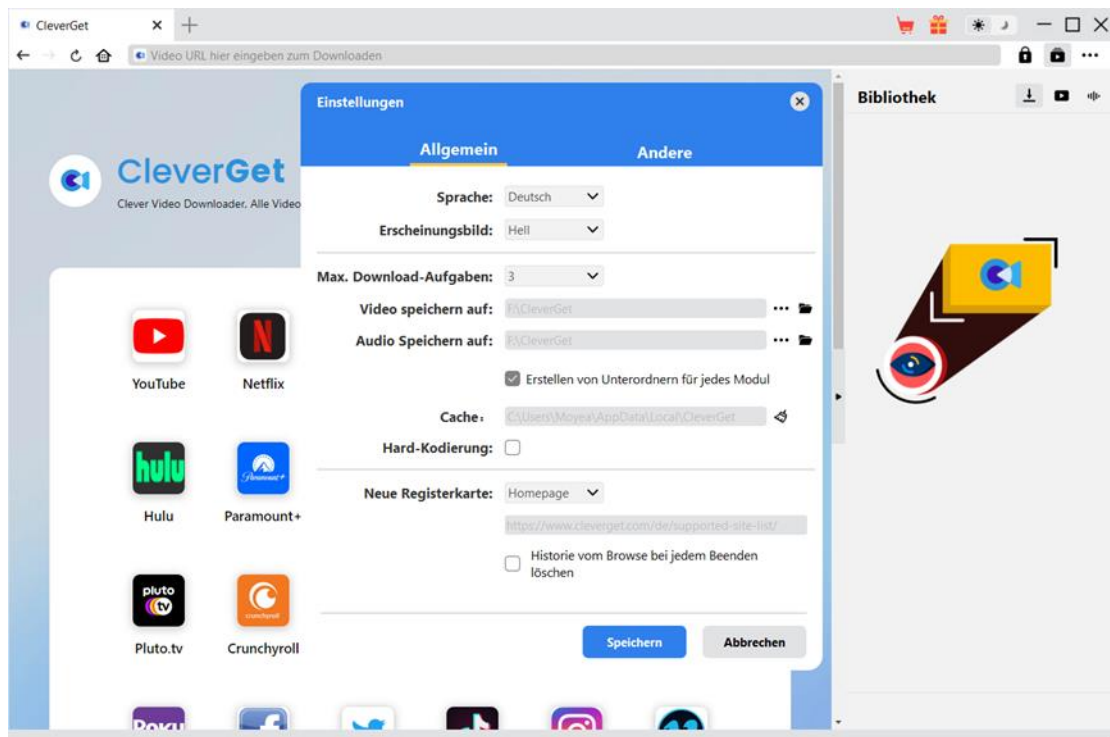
CleverGet

Video URL hier eingeben zum Downloaden

CleverGet
Clever Video Downloader. Alle Video

YouTube
Netflix
hulu
Hulu
Paramount+
Paramount+
pluto tv
Pluto.tv
crunchyroll
Crunchyroll
Roku

Einstellungen

Allgemein
Andere

Sprache: Deutsch
Erscheinungsbild: Hell
Max. Download-Aufgaben: 3
Video speichern auf: F:\CleverGet
Audio Speichern auf: F:\CleverGet
Erstellen von Unterordnern für jedes Modul
Cache: C:\Users\Moyea\AppData\Local\CleverGet
Hard-Kodierung:
Neue Registerkarte: Homepage
https://www.cleverget.com/de/supported-site-list/
Historie vom Browse bei jedem Beenden löschen

Speichern
Abbrechen

Bibliothek